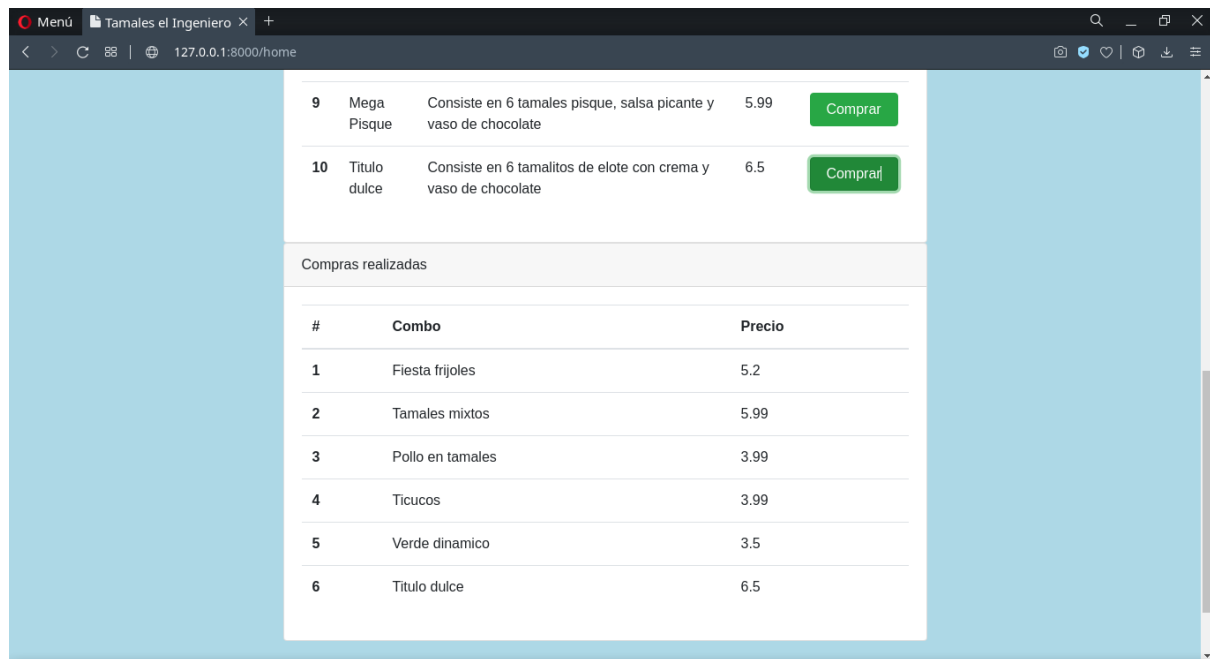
Menú Tamales el Ingeniero × +

127.0.0.1:8000/home

| | | | | |
|---|---|---|---|---|
| 9 | Mega Pisque | Consiste en 6 tamales pisque, salsa picante y vaso de chocolate | 5.99 | Comprar |
| 10 | Titulo dulce | Consiste en 6 tamalitos de elote con crema y vaso de chocolate | 6.5 | Comprar |

Compras realizadas

| # | Combo | Precio |
|---|---|---|
| 1 | Fiesta frijoles | 5.2 |
| 2 | Tamales mixtos | 5.99 |
| 3 | Pollo en tamales | 3.99 |
| 4 | Ticucos | 3.99 |
| 5 | Verde dinamico | 3.5 |
| 6 | Titulo dulce | 6.5 |